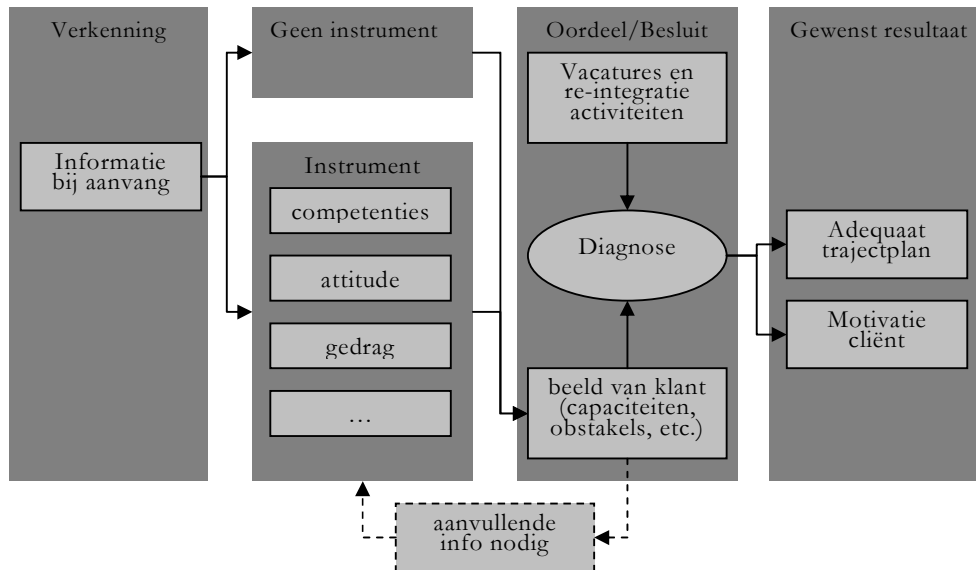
Verkenning

Informatie bij aanvang

Geen instrument

Instrument

competenties

attitude

gedrag

…

Oordeel/Besluit

Vacatures en re-integratie activiteiten

Diagnose

beeld van klant (capaciteiten, obstakels, etc.)

Gewenst resultaat

Adequaat trajectplan

Motivatie cliënt

aanvullende info nodig